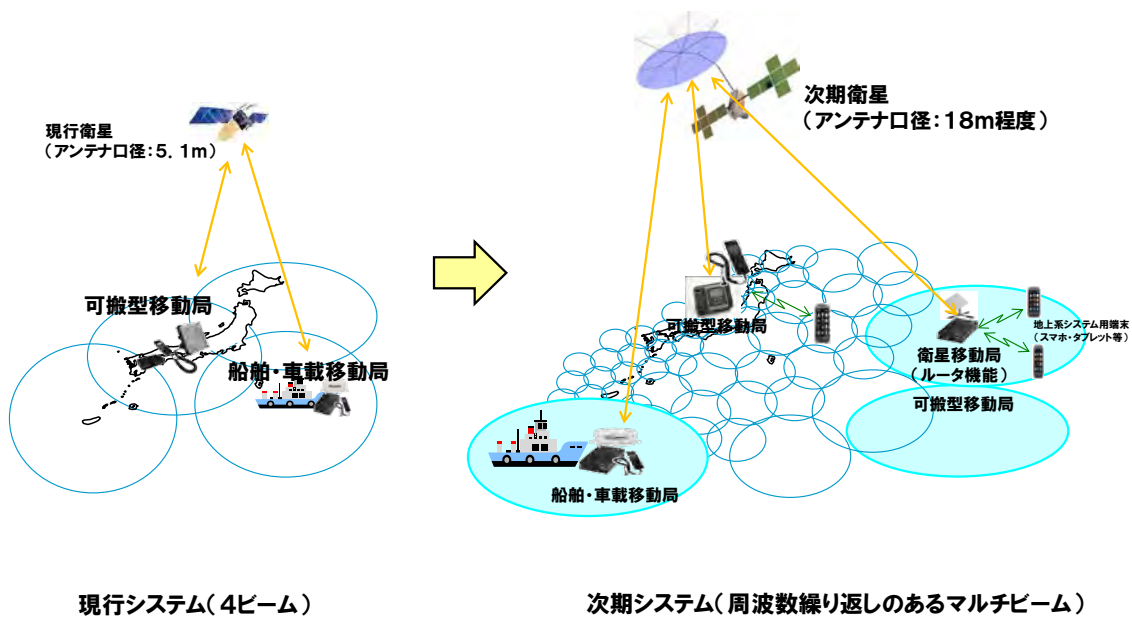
現行衛星
（アンテナ口径：5．1m）

可搬型移動局

船舶・車載移動局

次期衛星
（アンテナ口径：18m程度）

可搬型移動局

衛星移動局
（ルータ機能）

地上系システム用端末
（スマホ・タブレット等）

可搬型移動局

船舶・車載移動局

現行システム（４ビーム）

次期システム（周波数繰り返しのあるマルチビーム）